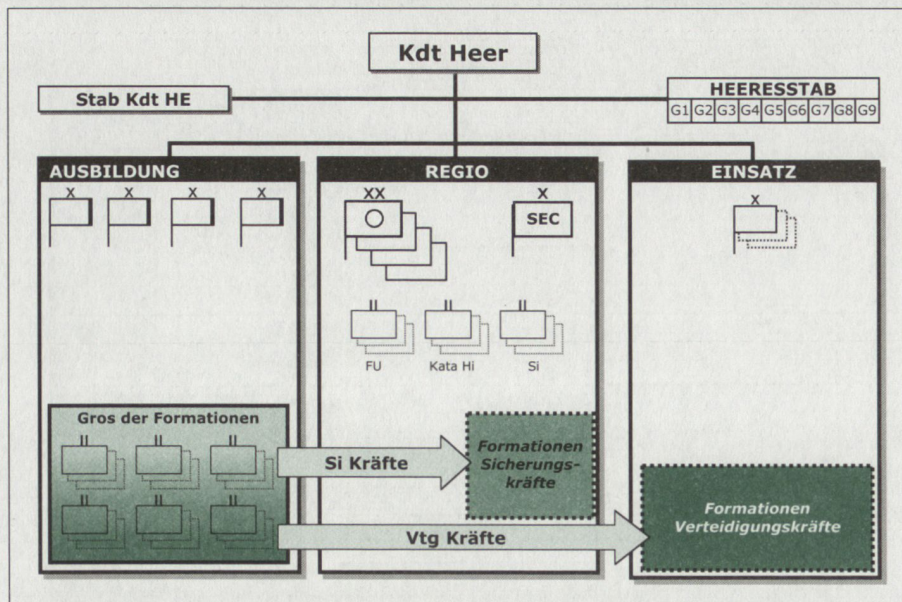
Kdt Heer

Stab Kdt HE

HEERESSTAB

| G1 | G2 | G3 | G4 | G5 | G6 | G7 | G8 | G9 |
|---|---|---|---|---|---|---|---|---|

AUSBILDUNG

X X X X

Gros der Formationen

II II II

II II II

REGIO

XX

X

SEC

II II II

FU Kata Hi Si

Formationen Sicherungskräfte

EINSATZ

X

Formationen Verteidigungskräfte

Si Kräfte

Vtg Kräfte